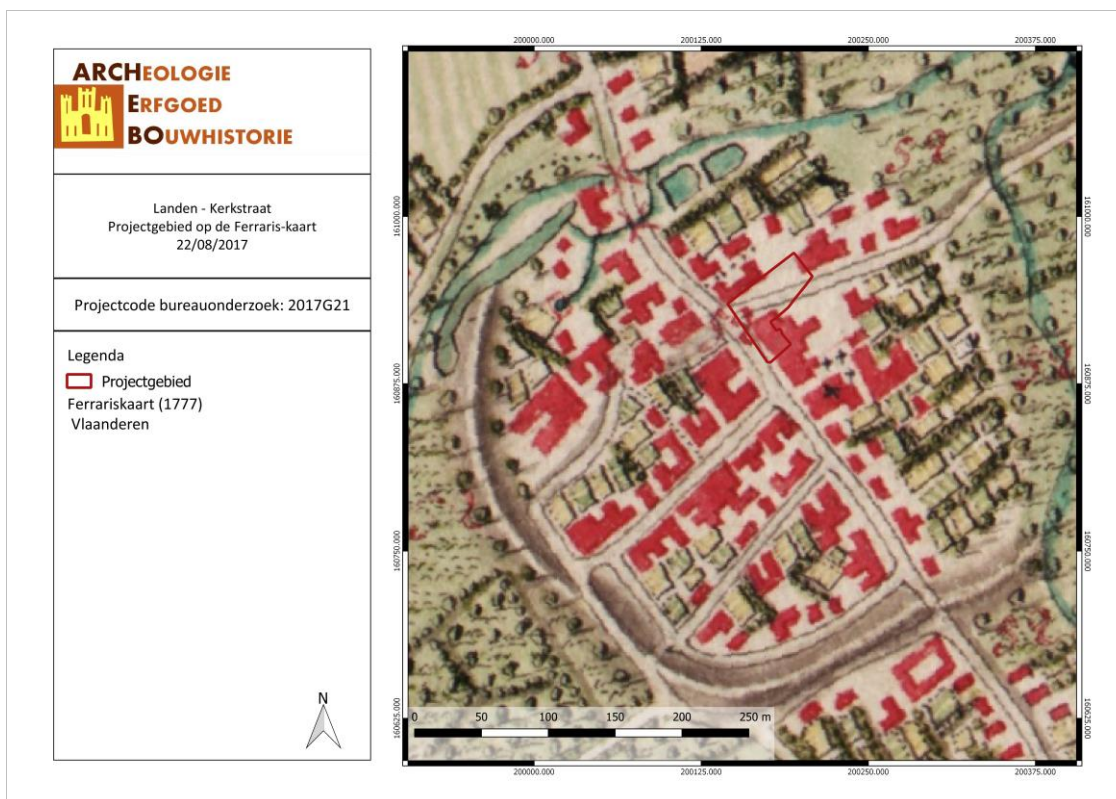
ARCHEOLOGIE
ERFGOED
BOUWHISTORIE

Landen - Kerkstraat
Projectgebied op de Ferraris-kaart
22/08/2017

Projectcode bureauonderzoek: 2017G21

Legenda
Projectgebied
Ferrariskaart (1777)
Vlaanderen

N

200000.000
200125.000
200250.000
200375.000

161000.000
160875.000
160750.000
160625.000

0 50 100 150 200 250 m

200000.000
200125.000
200250.000
200375.000

161000.000
160875.000
160750.000
160625.000